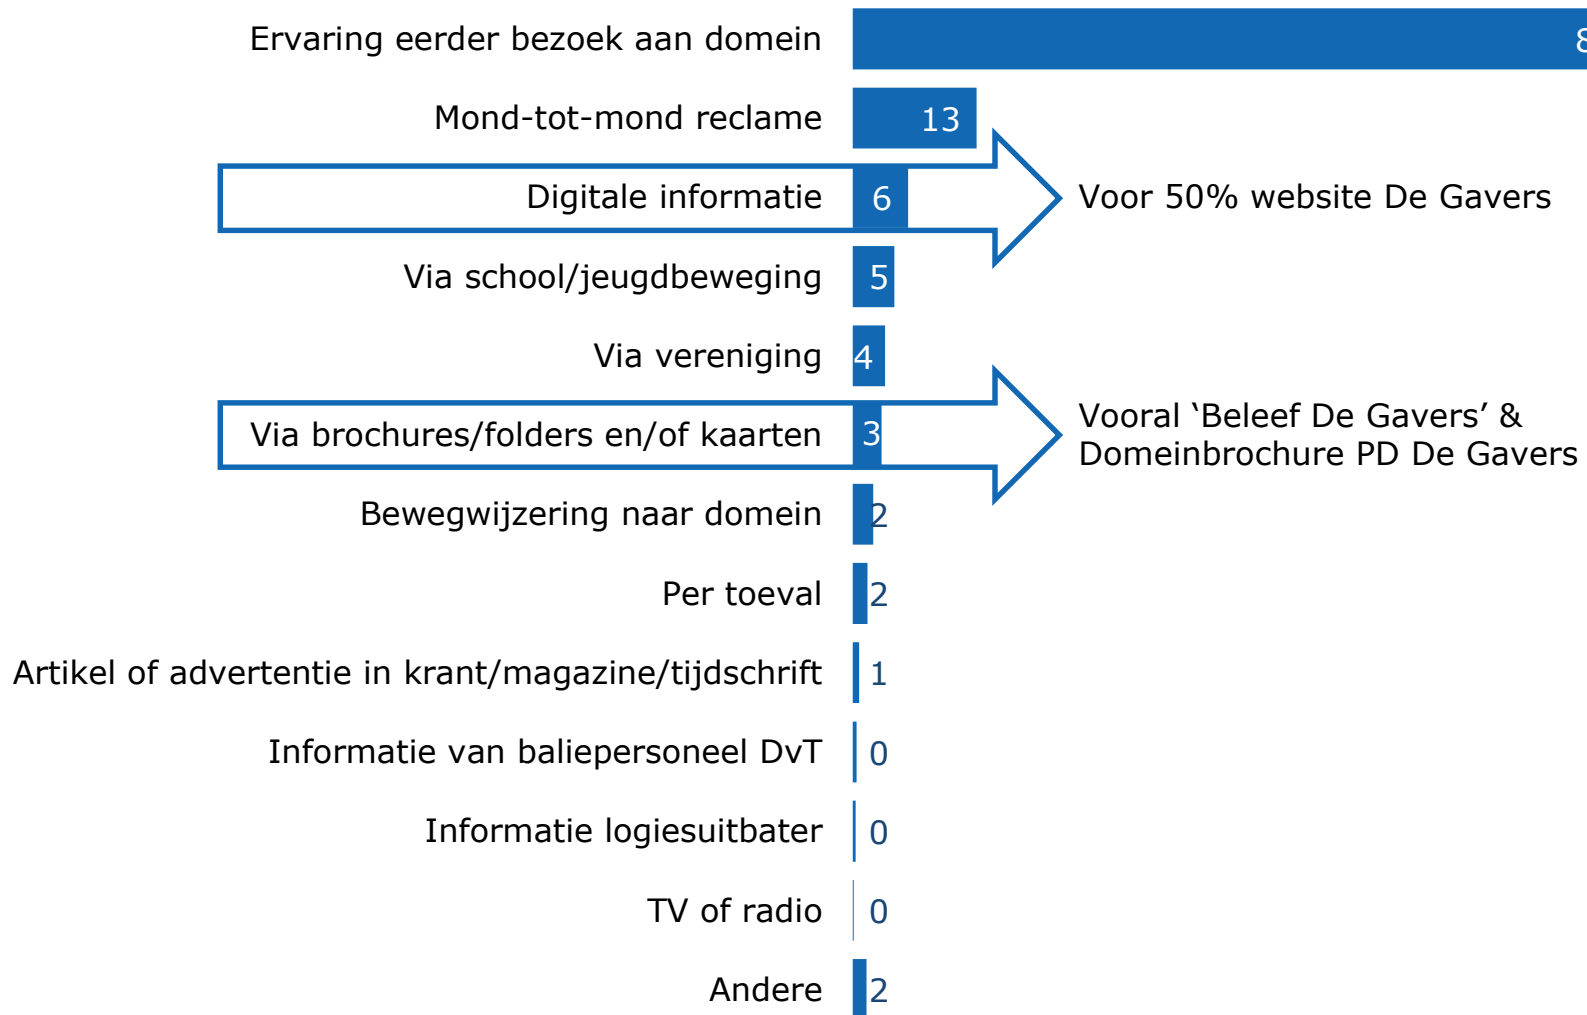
Ervaring eerder bezoek aan domein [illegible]

Mond-tot-mond reclame 13

Digitale informatie 6

Voor 50% website De Gavers

Via school/jeugdbeweging 5

Via vereniging 4

Via brochures/folders en/of kaarten 3

Vooral ‘Beleef De Gavers’ & Domeinbrochure PD De Gavers

Bewegwijzering naar domein 2

Per toeval 2

Artikel of advertentie in krant/magazine/tijdschrift 1

Informatie van baliepersoneel DvT 0

Informatie logiesuitbater 0

TV of radio 0

Andere 2